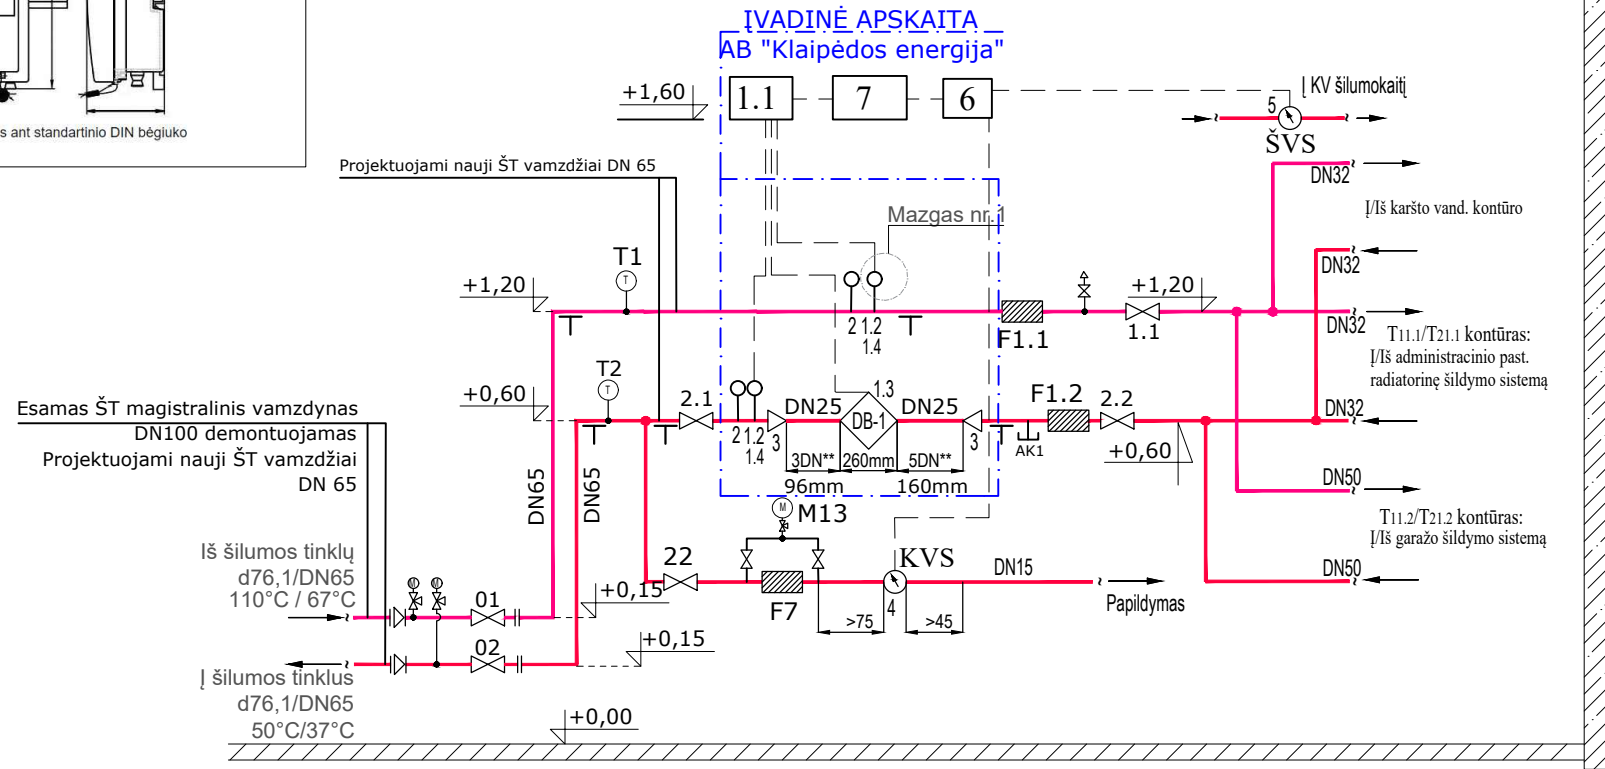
s ant standartinio DIN bėgiuko

ĮVADINĖ APSKAITA
AB "Klaipėdos energija"

+1,60
1.1
7
6
Į KV šilumokaitį
5
ŠVS
DN32
Į/Iš karšto vand. kontūro
DN32
DN32
T11.1/T21.1 kontūras:
Į/Iš administracinio past. radiatorinę šildymo sistemą
DN32
DN50
T11.2/T21.2 kontūras:
Į/Iš garažo šildymo sistemą
DN50

Projektuojami nauji ŠT vamzdžiai DN 65
Mazgas nr.1
T1
+1,20
2 1.2
1.4
F1.1
+1,20
1.1
T2
+0,60
2.1
2 1.2
1.4
DN25
1.3
DB-1
DN25
3
3
3DN**
260mm
5DN**
96mm
160mm
F1.2
2.2
AK1
+0,60

Esamas ŠT magistralinis vamzdynas DN100 demontuojamas
Projektuojami nauji ŠT vamzdžiai DN 65
DN65
DN65
M13
Iš šilumos tinklų
d76,1/DN65
110°C / 67°C
22
+0,15
KVS
DN15
01
F7
4
>75
>45
Papildymas
02
+0,15
Į šilumos tinklus
d76,1/DN65
50°C/37°C
+0,00